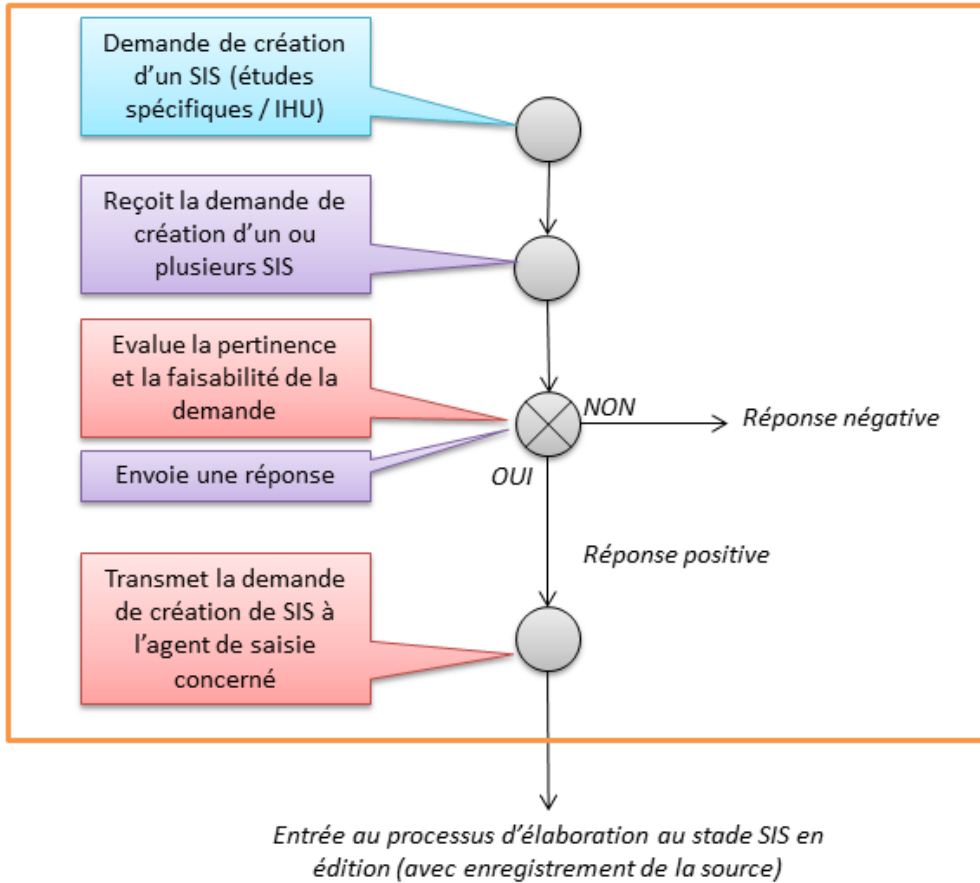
Demande de création d'un SIS (études spécifiques / IHU)

Reçoit la demande de création d'un ou plusieurs SIS

Evalue la pertinence et la faisabilité de la demande

NON

Réponse négative

Envoie une réponse

OUI

Réponse positive

Transmet la demande de création de SIS à l'agent de saisie concerné

Entrée au processus d'élaboration au stade SIS en édition (avec enregistrement de la source)